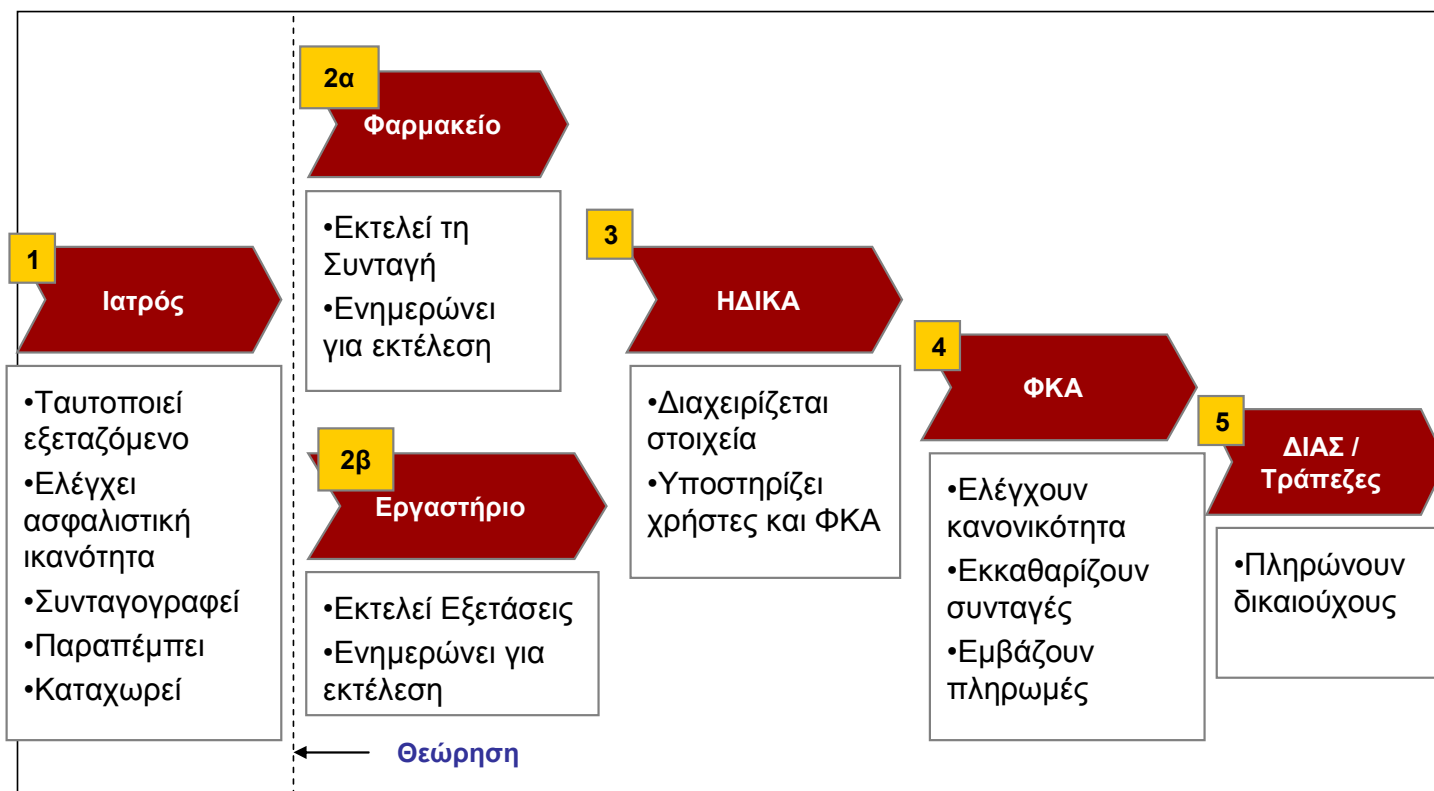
1
Ιατρός

•Ταυτοποιεί εξεταζόμενο
•Ελέγχει ασφαλιστική ικανότητα
•Συνταγογραφεί
•Παραπέμπει
•Καταχωρεί

2α
Φαρμακείο

•Εκτελεί τη Συνταγή
•Ενημερώνει για εκτέλεση

2β
Εργαστήριο

•Εκτελεί Εξετάσεις
•Ενημερώνει για εκτέλεση

Θεώρηση

3
ΗΔΙΚΑ

•Διαχειρίζεται στοιχεία
•Υποστηρίζει χρήστες και ΦΚΑ

4
ΦΚΑ

•Ελέγχουν κανονικότητα
•Εκκαθαρίζουν συνταγές
•Εμβάζουν πληρωμές

5
ΔΙΑΣ / Τράπεζες

•Πληρώνουν δικαιούχους